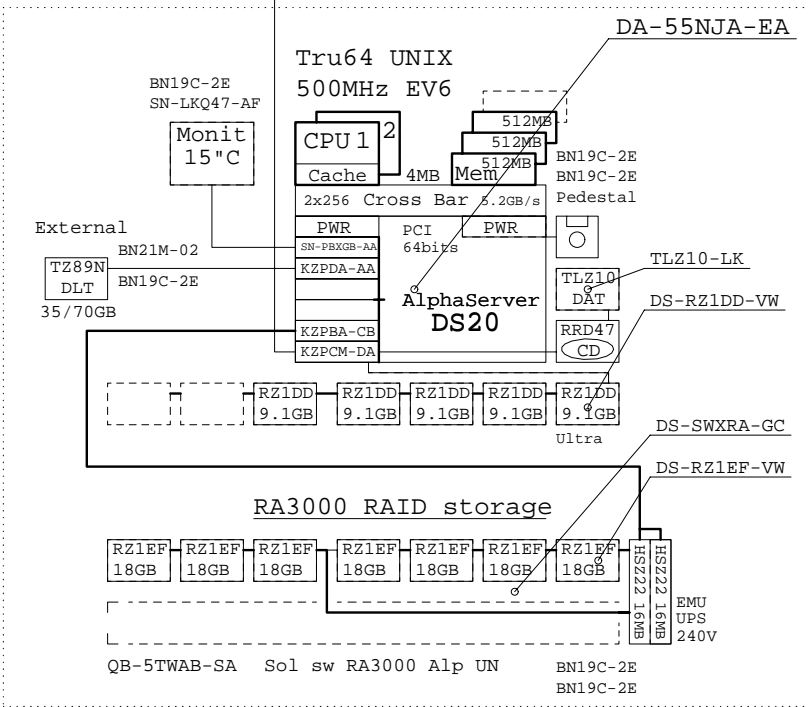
DA-55NJA-EA

Tru64 UNIX
500MHz EV6

BN19C-2E
SN-LKQ47-AF

Monit
15"C

CPU 1 2
Cache 4MB

512MB
512MB
512MB
Mem

BN19C-2E
BN19C-2E
Pedestal

2x256 Cross Bar 5.2GB/s

External

PWR
PCI
64bits
PWR

BN21M-02
SN-PBXGB-AA

TZ89N
DLT
35/70GB

BN19C-2E
KZPDA-AA

TLZ10-LK
TLZ10
DAT

AlphaServer
DS20

DS-RZ1DD-VW

KZPBA-CB
KZPCM-DA

RRD47
CD

RZ1DD 9.1GB
RZ1DD 9.1GB
RZ1DD 9.1GB
RZ1DD 9.1GB
RZ1DD 9.1GB
Ultra

DS-SWXRA-GC
DS-RZ1EF-VW

RA3000 RAID storage

RZ1EF 18GB
RZ1EF 18GB
RZ1EF 18GB
RZ1EF 18GB
RZ1EF 18GB
RZ1EF 18GB
RZ1EF 18GB

HSZ22 16MB
HSZ22 16MB

EMU
UPS
240V

QB-5TWAB-SA Sol sw RA3000 Alp UN

BN19C-2E
BN19C-2E